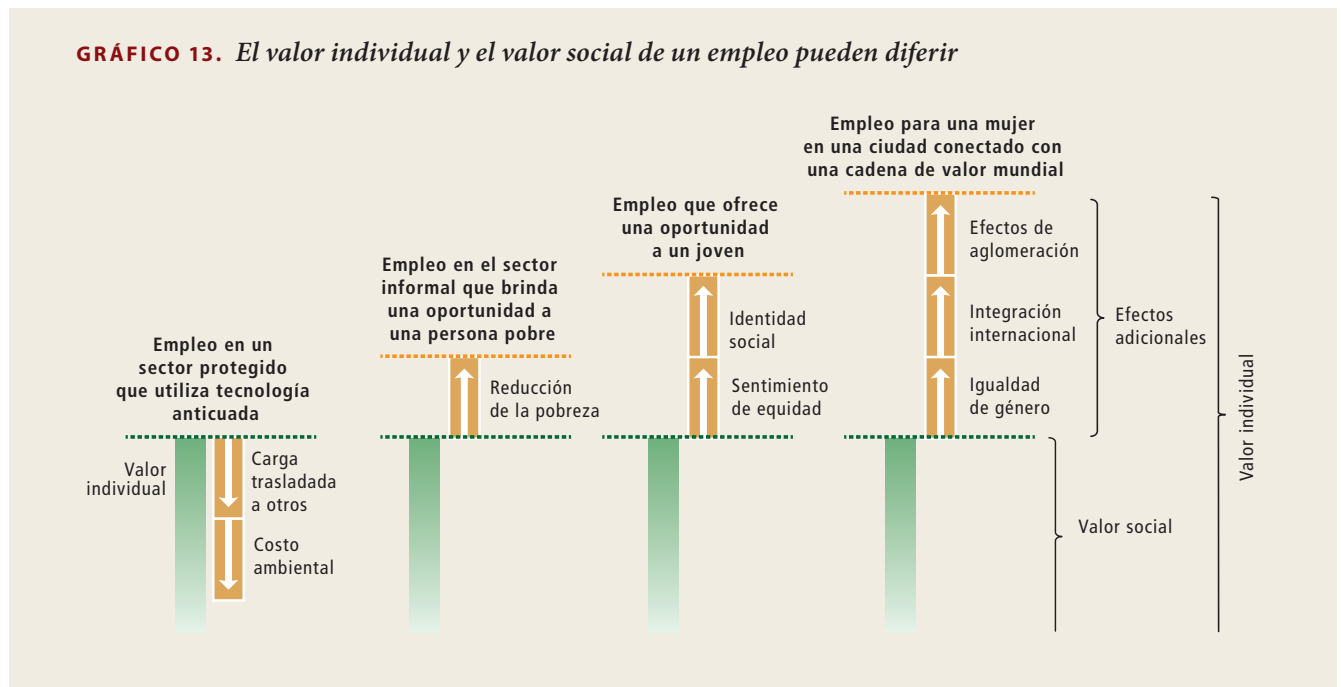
GRÁFICO 13. El valor individual y el valor social de un empleo pueden diferir

Empleo en un sector protegido que utiliza tecnología anticuada

Valor individual

Carga trasladada a otros

Costo ambiental

Empleo en el sector informal que brinda una oportunidad a una persona pobre

Reducción de la pobreza

Empleo que ofrece una oportunidad a un joven

Identidad social

Sentimiento de equidad

Empleo para una mujer en una ciudad conectado con una cadena de valor mundial

Efectos de aglomeración

Integración internacional

Igualdad de género

Efectos adicionales

Valor social

Valor individual